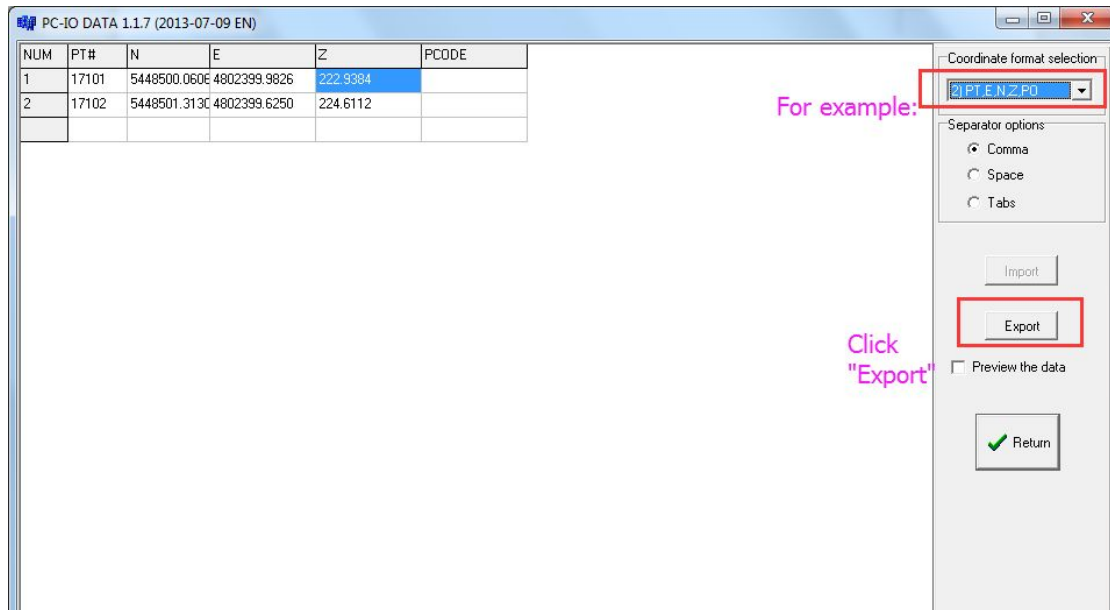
PC-IO DATA 1.1.7 (2013-07-09 EN)

| NUM | PT# | N | E | Z | PCODE |
|---|---|---|---|---|---|
| 1 | 17101 | 5448500.0606 | 4802399.9826 | 222.9384 | |
| 2 | 17102 | 5448501.3130 | 4802399.6250 | 224.6112 | |
| | | | | | |

Coordinate format selection
2) PT,E,N,Z,PC
For example:
Separator options
Comma
Space
Tabs
Import
Export
Click "Export"
Preview the data
Return